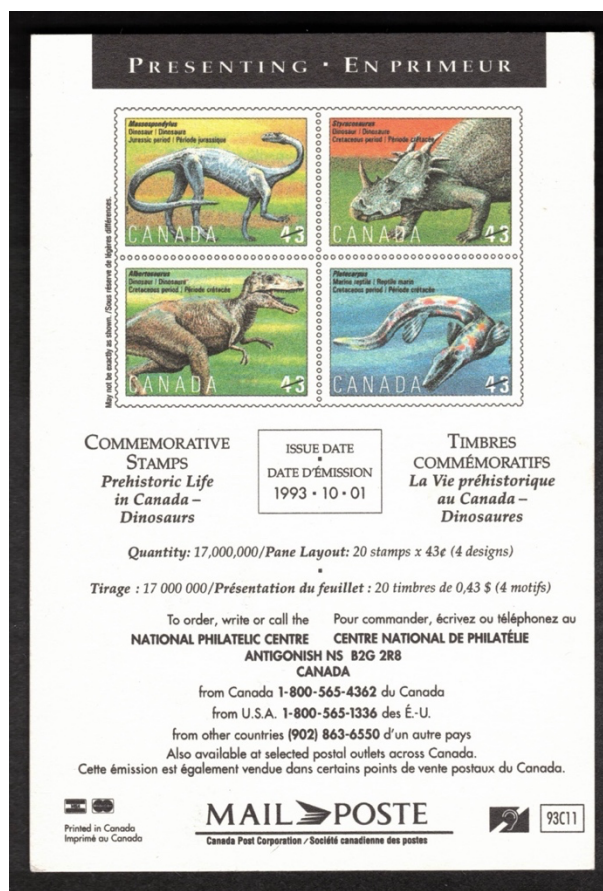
PRESENTING · EN PRIMEUR

Massospondylus
Dinosaur | Dinosaure
Jurassic period | Période jurassique
CANADA 43

Styracosaurus
Dinosaur | Dinosaure
Cretaceous period | Période crétacée
CANADA 43

Albertosaurus
Dinosaur | Dinosaure
Cretaceous period | Période crétacée
CANADA 43

Platecarpus
Marine reptile | Reptile marin
Cretaceous period | Période crétacée
CANADA 43

May not be exactly as shown. / Sous réserve de légères différences.

COMMEMORATIVE STAMPS
Prehistoric Life in Canada – Dinosaurs

ISSUE DATE
·
DATE D'ÉMISSION
1993 · 10 · 01

TIMBRES COMMÉMORATIFS
La Vie préhistorique au Canada – Dinosaures

Quantity: 17,000,000/Pane Layout: 20 stamps x 43¢ (4 designs)
·
Tirage : 17 000 000/Présentation du feuillet : 20 timbres de 0,43 $ (4 motifs)

To order, write or call the Pour commander, écrivez ou téléphonez au
NATIONAL PHILATELIC CENTRE CENTRE NATIONAL DE PHILATÉLIE
ANTIGONISH NS B2G 2R8
CANADA
from Canada 1-800-565-4362 du Canada
from U.S.A. 1-800-565-1336 des É.-U.
from other countries (902) 863-6550 d'un autre pays
Also available at selected postal outlets across Canada.
Cette émission est également vendue dans certains points de vente postaux du Canada.

Printed in Canada
Imprimé au Canada

MAIL POSTE
Canada Post Corporation / Société canadienne des postes

93C11